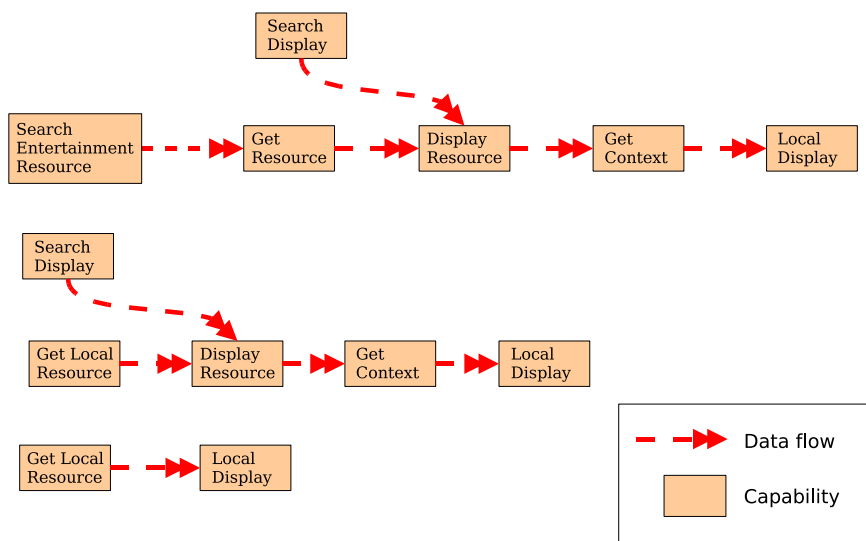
Search Display

Search Entertainment Resource

Get Resource

Display Resource

Get Context

Local Display

Search Display

Get Local Resource

Display Resource

Get Context

Local Display

Get Local Resource

Local Display

Data flow

Capability